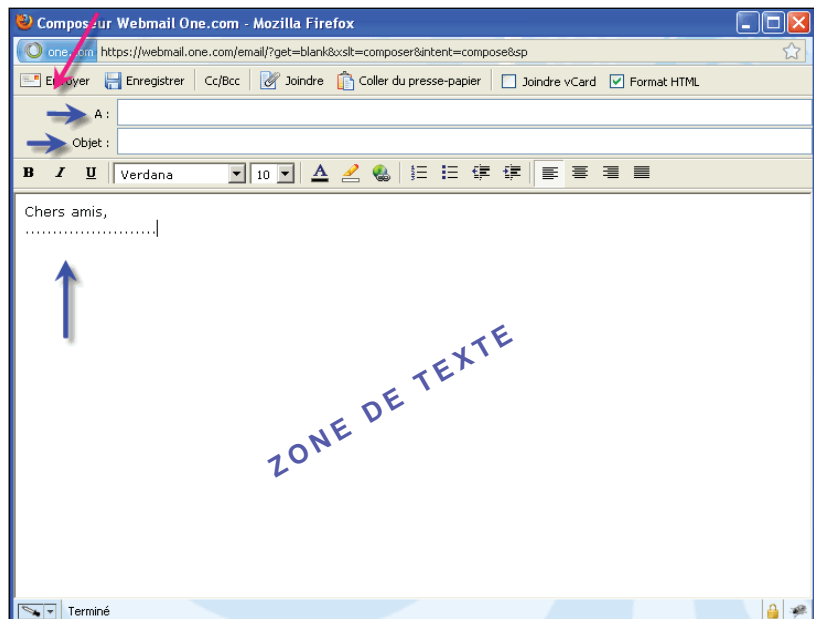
Composeur Webmail One.com - Mozilla Firefox

one.com https://webmail.one.com/email/?get=blank&xslt=composer&intent=compose&sp

Envoyer Enregistrer Cc/Bcc Joindre Coller du presse-papier Joindre vCard Format HTML

A :

Objet :

B I U Verdana 10

Chers amis,
.........................

ZONE DE TEXTE

Terminé